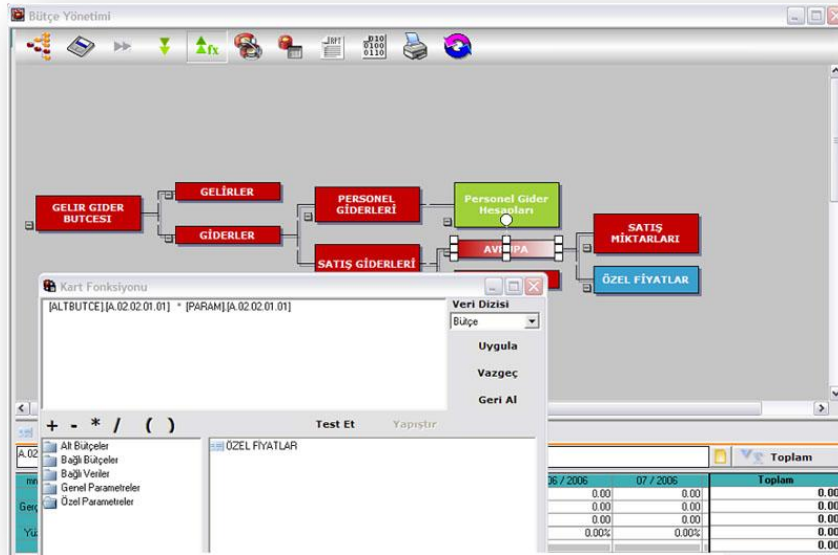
Bütçe Yönetimi

fx

RPT

010
0100
0110

GELİR GIDER BUTCESI

GELİRLER

GİDERLER

PERSONEL GİDERLERİ

Personel Gider Hesapları

SATIŞ GİDERLERİ

AVRUPA

SATIŞ MİKTARLARI

ÖZEL FİYATLAR

Kart Fonksiyonu

[ALTBUTCE].[A.02.02.01.01] * [PARAM].[A.02.02.01.01]

Veri Dizisi

Bütçe

Uygula

Vazgeç

Geri Al

+ - * / ( )

Test Et

Yapıştır

Alt Bütçeler
Bağlı Bütçeler
Bağlı Veriler
Genel Parametreler
Özel Parametreler

ÖZEL FİYATLAR

A.02

Toplam

| 06 / 2006 | 07 / 2006 | Toplam |
|---|---|---|
| 0.00 | 0.00 | 0.00 |
| 0.00 | 0.00 | 0.00 |
| 0.00 | 0.00 | 0.00 |
| 0.00% | 0.00% | 0.00 |

Gerç

Yü